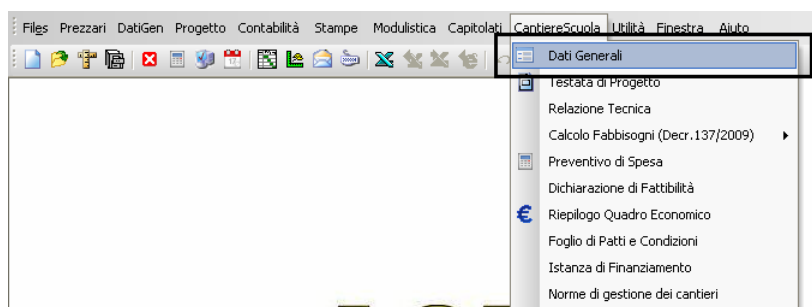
Files Prezzari DatiGen Progetto Contabilità Stampe Modulistica Capitolati CantiereScuola Utilità Finestra Aiuto

Dati Generali
Testata di Progetto
Relazione Tecnica
Calcolo Fabbisogni (Decr.137/2009)
Preventivo di Spesa
Dichiarazione di Fattibilità
Riepilogo Quadro Economico
Foglio di Patti e Condizioni
Istanza di Finanziamento
Norme di gestione dei cantieri